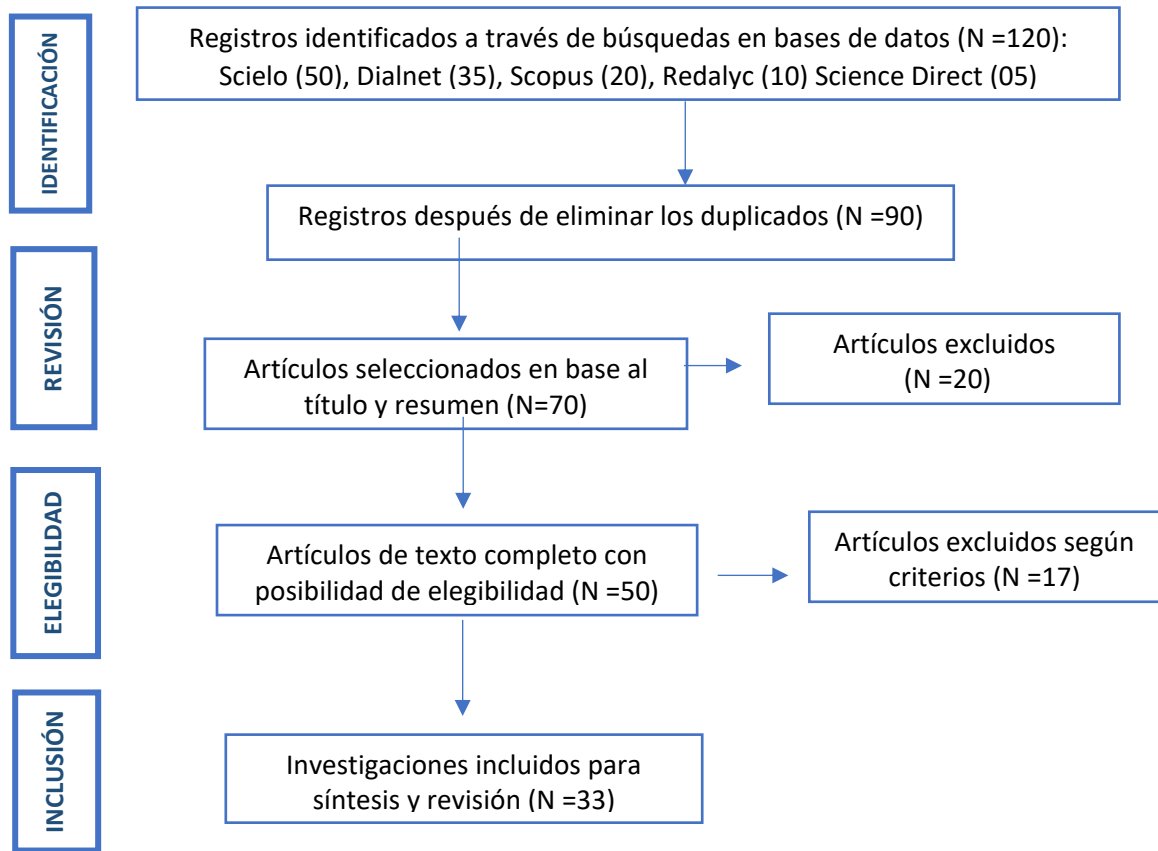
IDENTIFICACIÓN

Registros identificados a través de búsquedas en bases de datos (N =120): Scielo (50), Dialnet (35), Scopus (20), Redalyc (10) Science Direct (05)

Registros después de eliminar los duplicados (N =90)

REVISIÓN

Artículos seleccionados en base al título y resumen (N=70)

Artículos excluidos (N =20)

ELEGIBILIDAD

Artículos de texto completo con posibilidad de elegibilidad (N =50)

Artículos excluidos según criterios (N =17)

INCLUSIÓN

Investigaciones incluidos para síntesis y revisión (N =33)